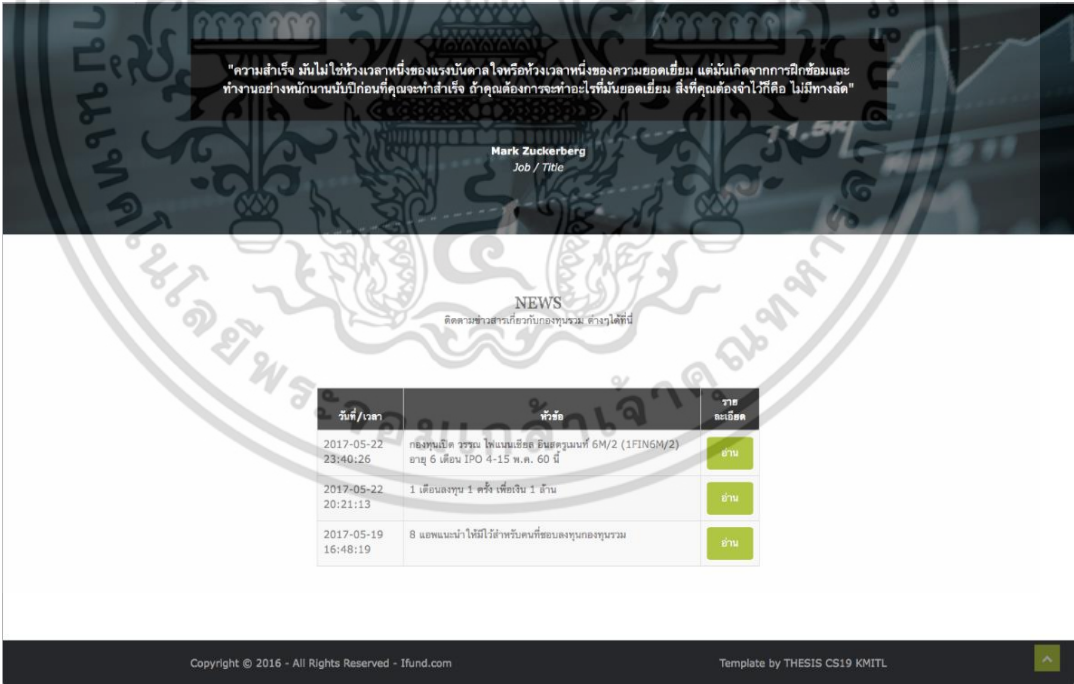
"ความสำเร็จ มันไม่ใช่ห้วงเวลาหนึ่งของแรงบันดาลใจหรือห้วงเวลาหนึ่งของความยอดเยี่ยม แต่มันเกิดจากการฝึกซ้อมและทำงานอย่างหนักนานนับปีก่อนที่คุณจะทำสำเร็จ ถ้าคุณต้องการจะทำอะไรที่มันยอดเยี่ยม สิ่งที่คุณต้องจำไว้ก็คือ ไม่มีทางลัด"

Mark Zuckerberg
Job / Title

NEWS
ติดตามข่าวสารเกี่ยวกับกองทุนรวม ต่างๆได้ที่นี่

| วันที่/เวลา | หัวข้อ | รายละเอียด |
|---|---|---|
| 2017-05-22 23:40:26 | กองทุนเปิด วรรณ ไฟแนนเชียล อินสตรูเมนท์ 6M/2 (1FIN6M/2) อายุ 6 เดือน IPO 4-15 พ.ค. 60 นี้ | อ่าน |
| 2017-05-22 20:21:13 | 1 เดือนลงทุน 1 ครั้ง เพื่อเงิน 1 ล้าน | อ่าน |
| 2017-05-19 16:48:19 | 8 แอพแนะนำให้มีไว้สำหรับคนที่ชอบลงทุนกองทุนรวม | อ่าน |

Copyright © 2016 - All Rights Reserved - Ifund.com

Template by THESIS CS19 KMITL